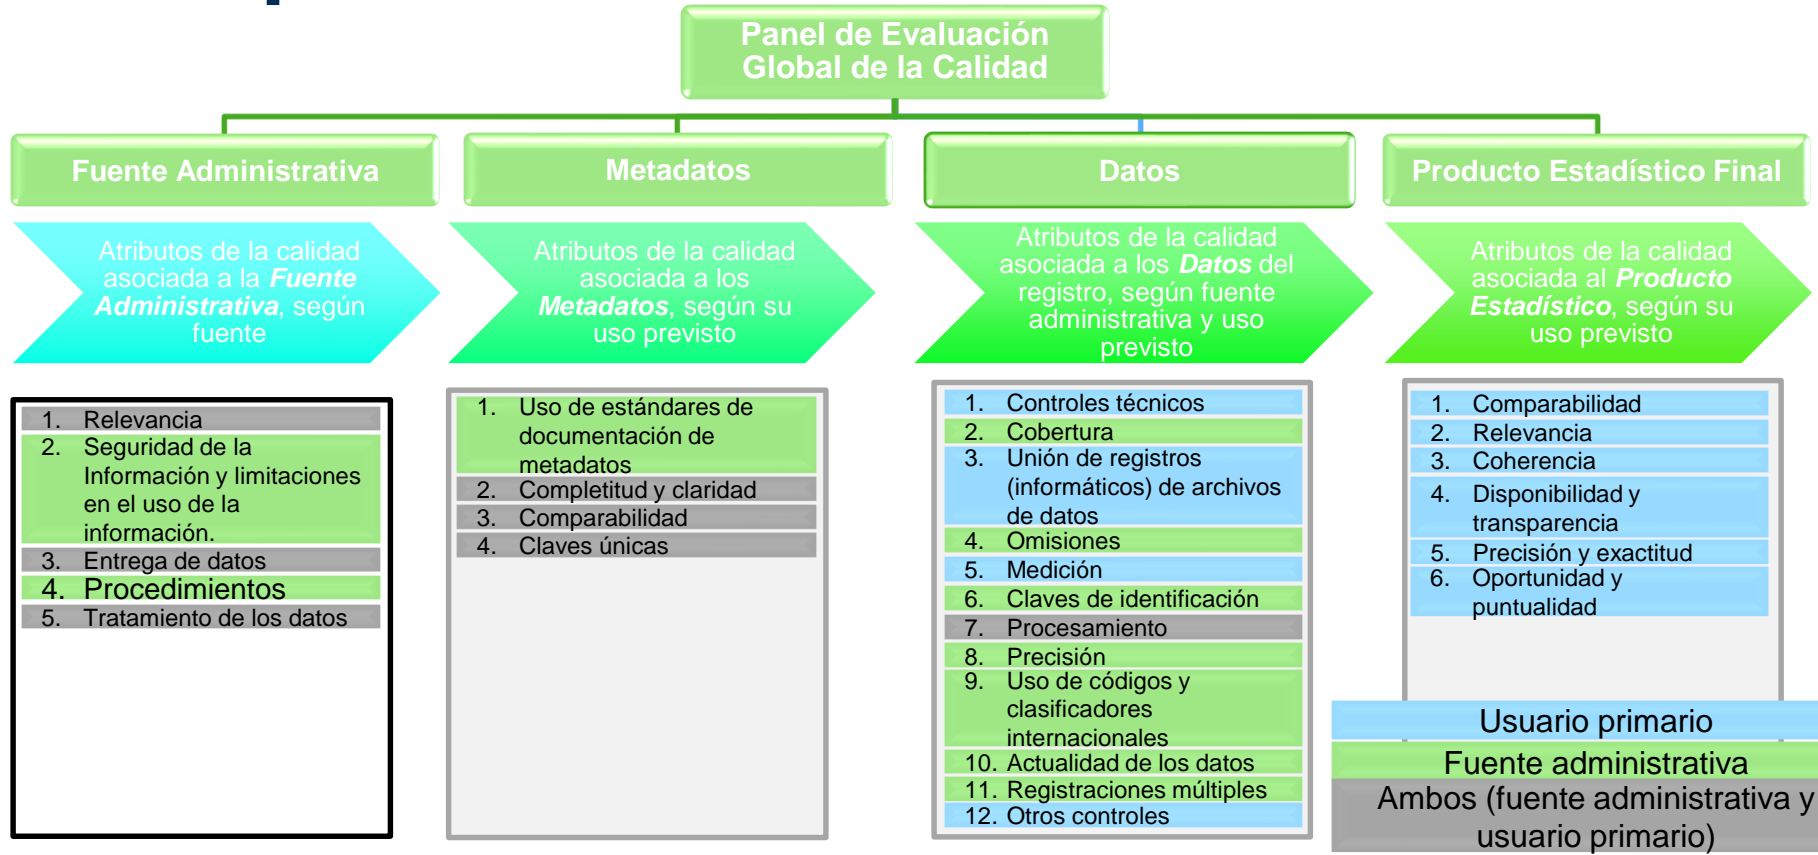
Panel de Evaluación Global de la Calidad

Fuente Administrativa

Metadatos

Datos

Producto Estadístico Final

Atributos de la calidad asociada a la ***Fuente Administrativa***, según fuente

Atributos de la calidad asociada a los ***Metadatos***, según su uso previsto

Atributos de la calidad asociada a los ***Datos*** del registro, según fuente administrativa y uso previsto

Atributos de la calidad asociada al ***Producto Estadístico***, según su uso previsto

1. Relevancia
2. Seguridad de la Información y limitaciones en el uso de la información.
3. Entrega de datos
4. Procedimientos
5. Tratamiento de los datos

1. Uso de estándares de documentación de metadatos
2. Completitud y claridad
3. Comparabilidad
4. Claves únicas

1. Controles técnicos
2. Cobertura
3. Unión de registros (informáticos) de archivos de datos
4. Omisiones
5. Medición
6. Claves de identificación
7. Procesamiento
8. Precisión
9. Uso de códigos y clasificadores internacionales
10. Actualidad de los datos
11. Registraciones múltiples
12. Otros controles

1. Comparabilidad
2. Relevancia
3. Coherencia
4. Disponibilidad y transparencia
5. Precisión y exactitud
6. Oportunidad y puntualidad

Usuario primario
Fuente administrativa
Ambos (fuente administrativa y usuario primario)